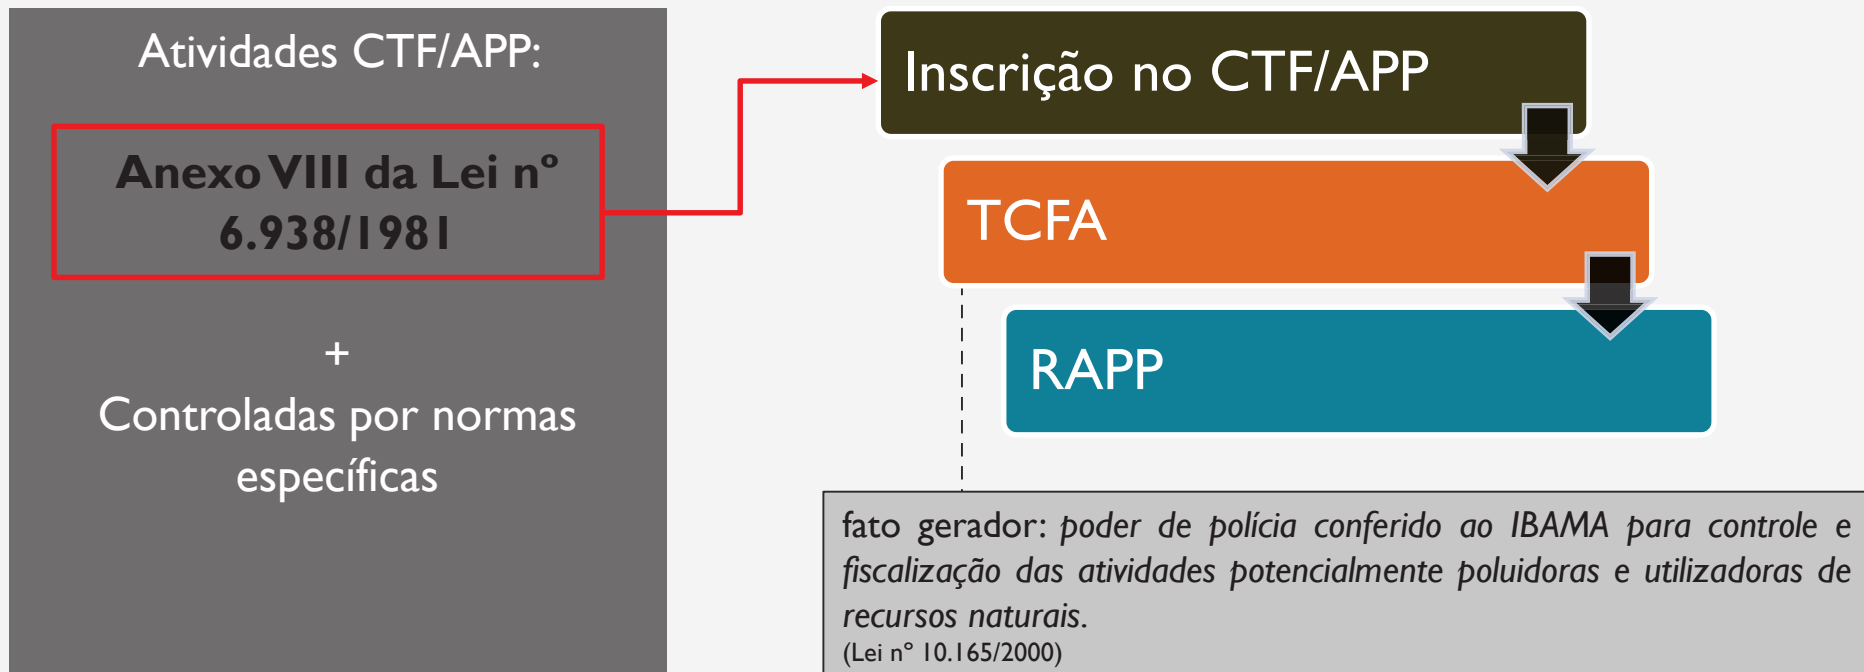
Atividades CTF/APP:

Anexo VIII da Lei nº 6.938/1981

+
Controladas por normas específicas

Inscrição no CTF/APP

TCFA

RAPP

fato gerador: *poder de polícia conferido ao IBAMA para controle e fiscalização das atividades potencialmente poluidoras e utilizadoras de recursos naturais.*
(Lei nº 10.165/2000)